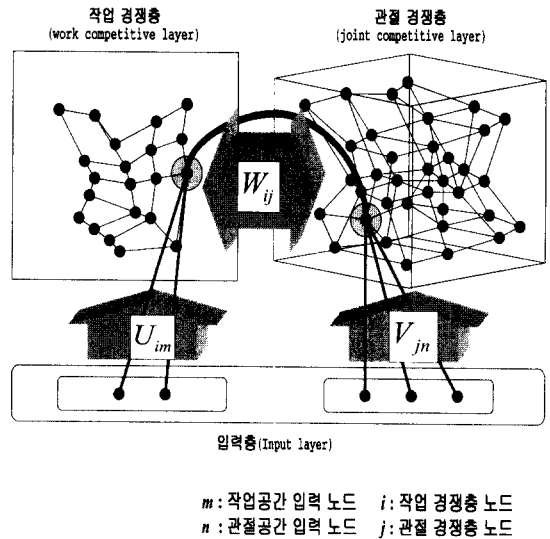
작업 경쟁층
(work competitive layer)

관절 경쟁층
(joint competitive layer)

$W_{ij}$

$U_{im}$

$V_{jn}$

입력층(Input layer)

$m$ : 작업공간 입력 노드 $i$ : 작업 경쟁층 노드
$n$ : 관절공간 입력 노드 $j$ : 관절 경쟁층 노드